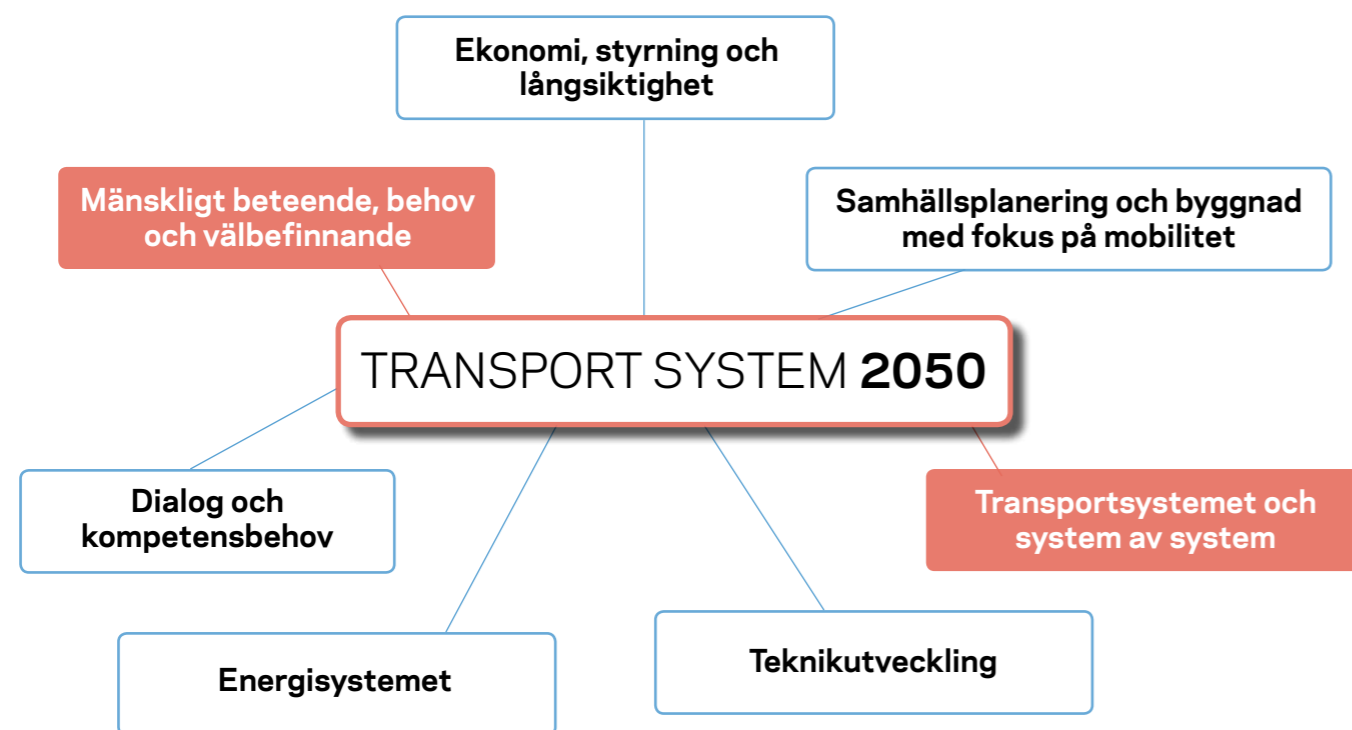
Ekonomi, styrning och långsiktighet

Mänskligt beteende, behov och välbefinnande

Samhällsplanering och byggnad med fokus på mobilitet

TRANSPORT SYSTEM **2050**

Dialog och kompetensbehov

Transportsystemet och system av system

Energisystemet

Teknikutveckling